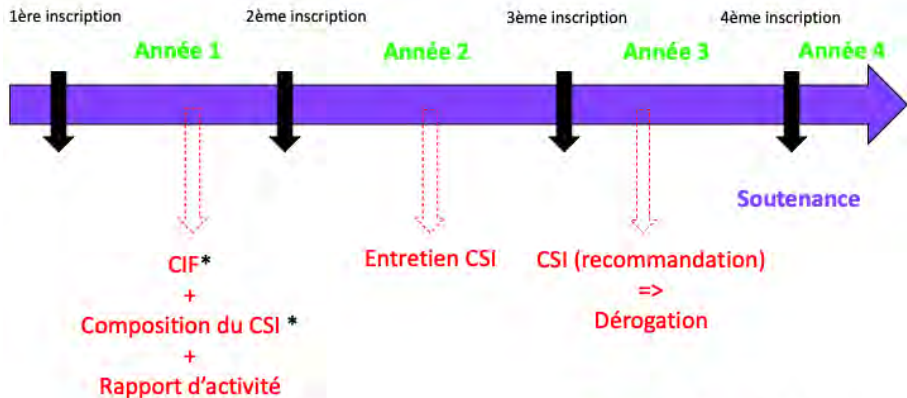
1ère inscription

2ème inscription

3ème inscription

4ème inscription

Année 1

Année 2

Année 3

Année 4

Soutenance

CIF*
+
Composition du CSI *
+
Rapport d'activité

Entretien CSI

CSI (recommandation)
=>
Dérogation